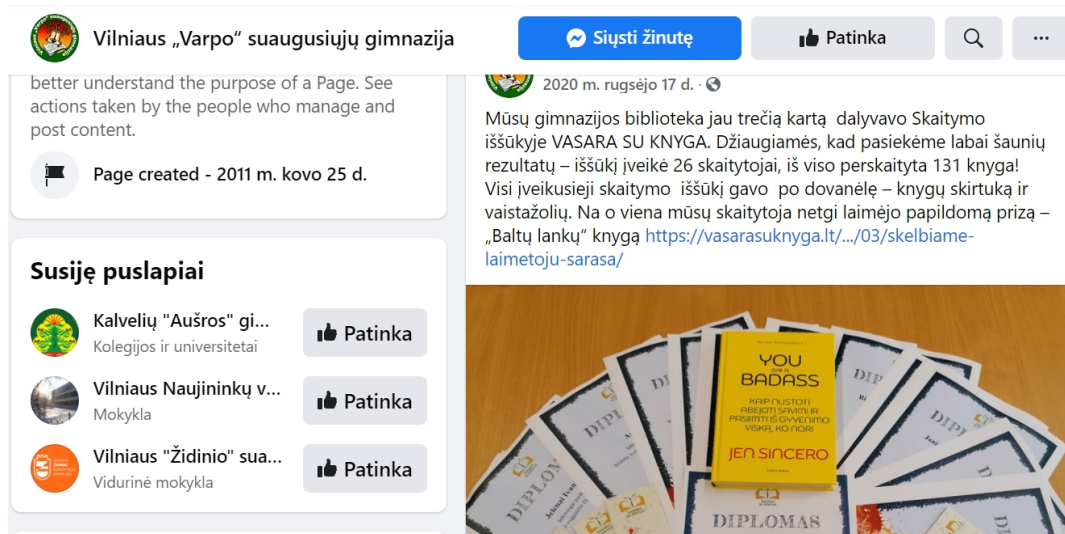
Vilniaus „Varpo" suaugusiųjų gimnazija

Siųsti žinutę

Patinka

better understand the purpose of a Page. See actions taken by the people who manage and post content.

Page created - 2011 m. kovo 25 d.

Susiję puslapiai

Kalvelių "Aušros" gi...
Kolegijos ir universitetai
Patinka

Vilniaus Naujininkų v...
Mokykla
Patinka

Vilniaus "Židinio" sua...
Vidurinė mokykla
Patinka

2020 m. rugsėjo 17 d. ·

Mūsų gimnazijos biblioteka jau trečią kartą dalyvavo Skaitymo iššūkyje VASARA SU KNYGA. Džiaugiamės, kad pasiekėme labai šaunių rezultatų – iššūkį įveikė 26 skaitytojai, iš viso perskaityta 131 knyga! Visi įveikusieji skaitymo iššūkį gavo po dovanėlę – knygų skirtuką ir vaistažolių. Na o viena mūsų skaitytoja netgi laimėjo papildomą prizą – „Baltų lankų" knygą https://vasarasuknyga.lt/.../03/skelbiame-laimetoju-sarasa/

YOU ARE A BADASS
KAIP NUSTOTI ABEJOTI SAVIMI IR PASIIMTI IŠ GYVENIMO VISKĄ, KO NORI
JEN SINCERO

DIPLOMAS
DIPLOMAS
DIPLOMAS
DIPLOMAS